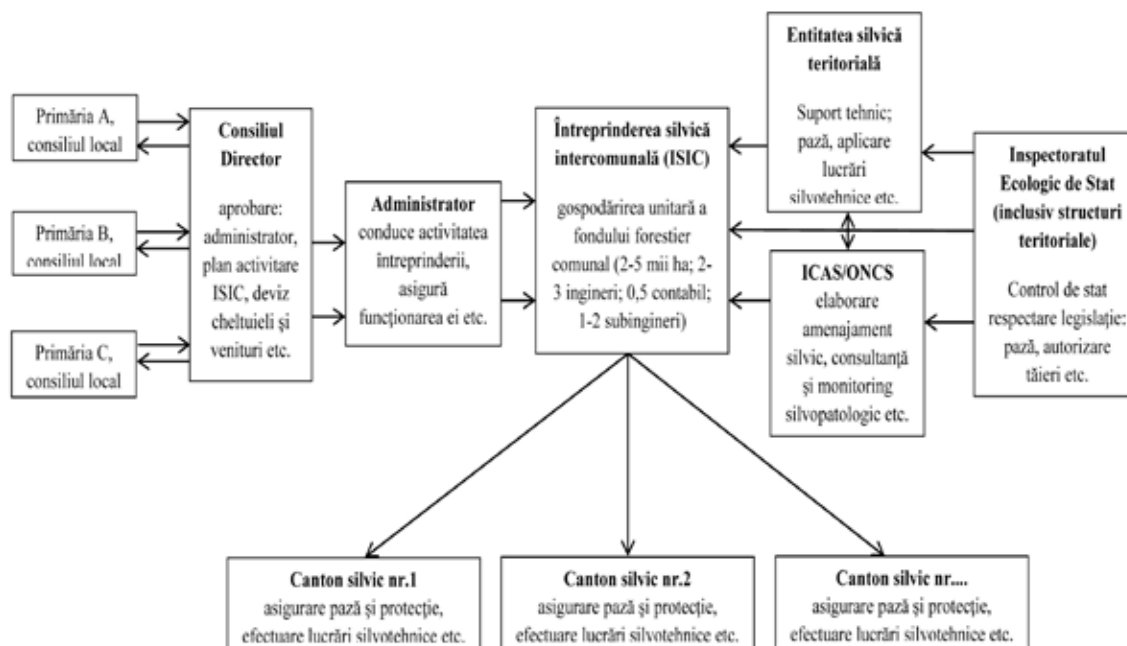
Primăria A, consiliul local

Primăria B, consiliul local

Primăria C, consiliul local

Consiliul Director

aprobare: administrator, plan activitare ISIC, deviz cheltuieli și venituri etc.

Administrator
conduce activitatea intreprinderii, asigură funcționarea ei etc.

Întreprinderea silvică intercomunală (ISIC)

gospodărirea unitară a fondului forestier comunal (2-5 mii ha; 2-3 ingineri; 0,5 contabil; 1-2 subingineri)

Entitatea silvică teritorială

Suport tehnic; pază, aplicare lucrări silvotehnice etc.

ICAS/ONCS
elaborare amenajament silvic, consultanță și monitoring silvopatologic etc.

Inspectoratul Ecologic de Stat (inclusiv structuri teritoriale)

Control de stat respectare legislație: pază, autorizare tăieri etc.

Canton silvic nr.1
asigurare pază și protecție, efectuare lucrări silvotehnice etc.

Canton silvic nr.2
asigurare pază și protecție, efectuare lucrări silvotehnice etc.

Canton silvic nr....
asigurare pază și protecție, efectuare lucrări silvotehnice etc.